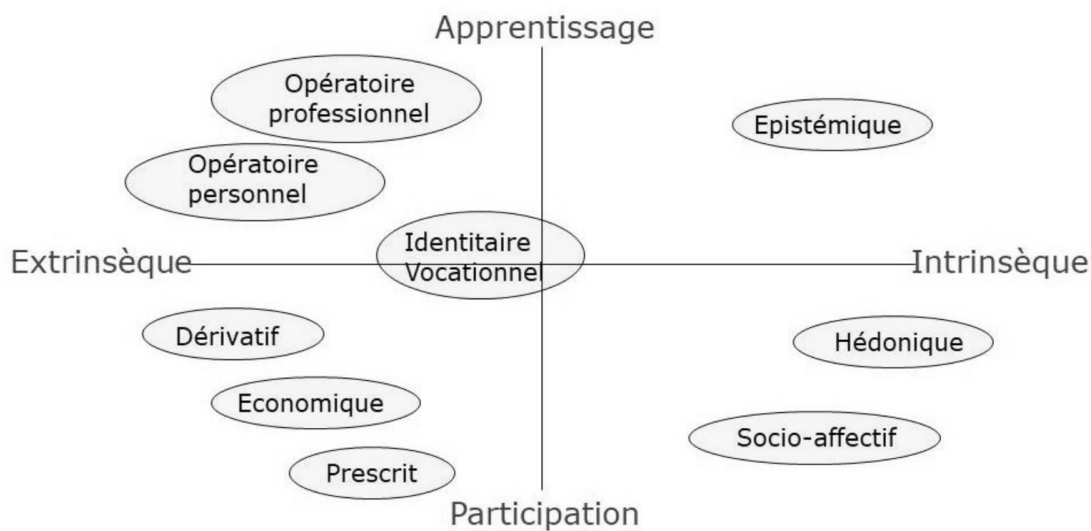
Apprentissage

Opératoire professionnel

Epistémique

Opératoire personnel

Extrinsèque

Identitaire Vocationnel

Intrinsèque

Dérivatif

Hédonique

Economique

Socio-affectif

Prescrit

Participation